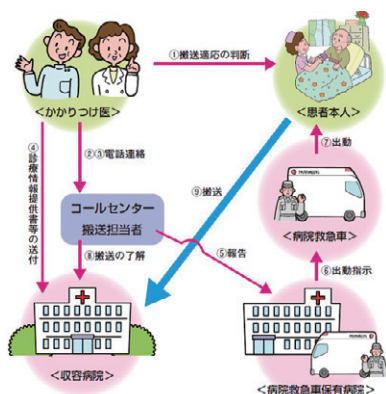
<かかりつけ医>

①搬送適応の判断

<患者本人>

④診療情報提供書等の送付

②③電話連絡

⑦出動

⑨搬送

コールセンター
搬送担当者

<病院救急車>

⑧搬送の了解

⑤報告

⑥出動指示

<収容病院>

<病院救急車保有病院>